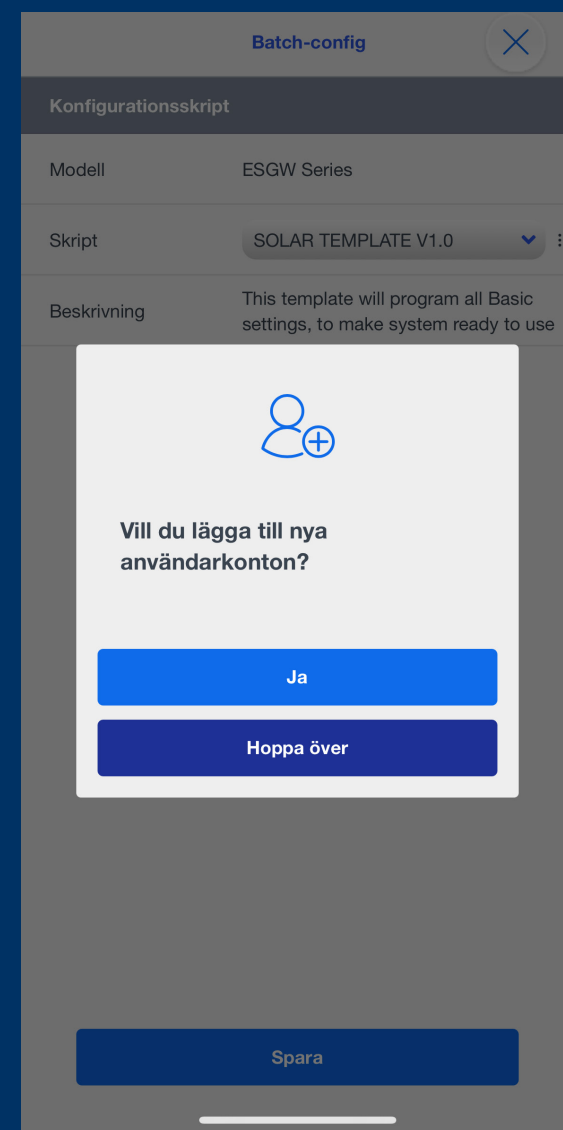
Batch-config

Konfigurationsskript

Modell ESGW Series

Skript SOLAR TEMPLATE V1.0

Beskrivning This template will program all Basic settings, to make system ready to use

Vill du lägga till nya användarkonton?

Ja

Hoppa över

Spara